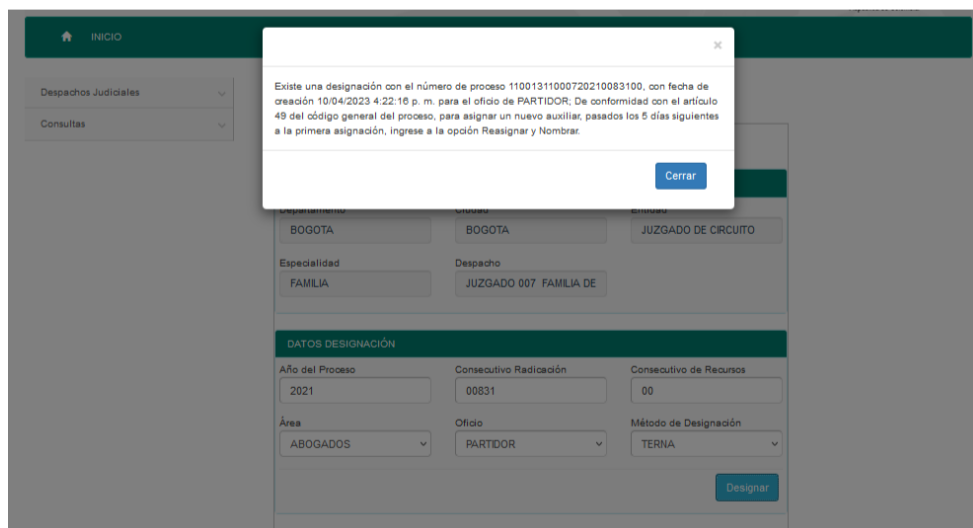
INICIO

Despachos Judiciales
Consultas

×

Existe una designación con el número de proceso 11001311000720210083100, con fecha de creación 10/04/2023 4:22:16 p. m. para el oficio de PARTIDOR; De conformidad con el artículo 49 del código general del proceso, para asignar un nuevo auxiliar, pasados los 5 días siguientes a la primera asignación, ingrese a la opción Reasignar y Nombrar.

Cerrar

Departamento
BOGOTA
Ciudad
BOGOTA
Entidad
JUZGADO DE CIRCUITO
Especialidad
FAMILIA
Despacho
JUZGADO 007 FAMILIA DE

DATOS DESIGNACIÓN
Año del Proceso
2021
Consecutivo Radicación
00831
Consecutivo de Recursos
00
Área
ABOGADOS
Oficio
PARTIDOR
Método de Designación
TERNA
Designar